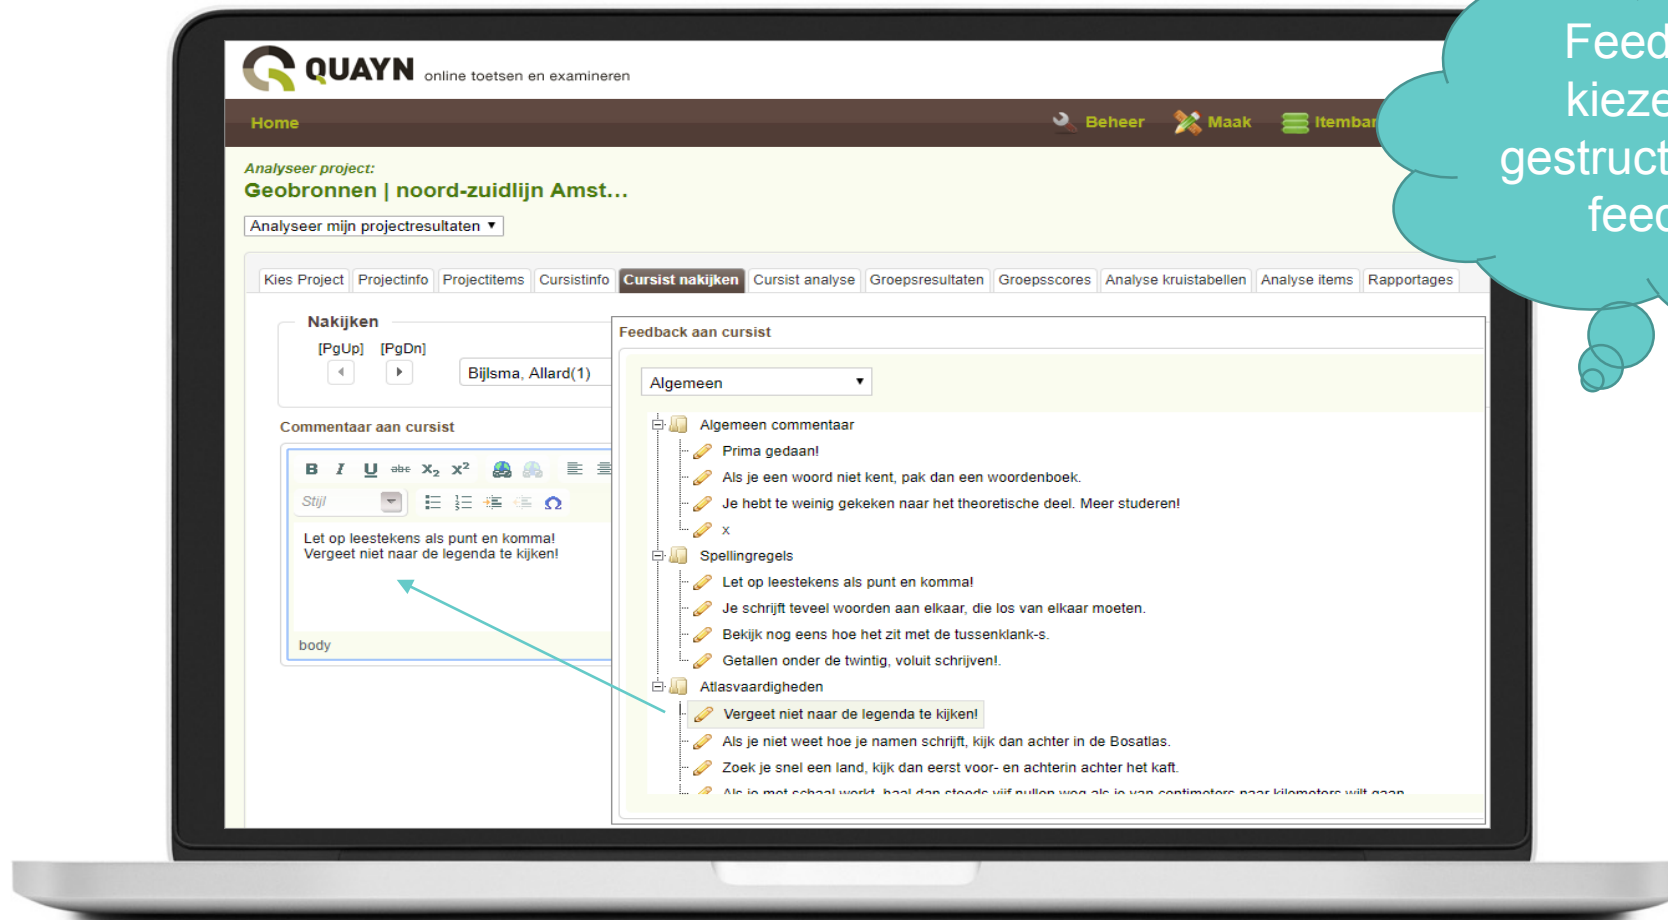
QUAYN online toetsen en examineren

Home

Beheer Maak Itembar

Feed
kieze
gestruct
feed

Analyseer project:
Geobronnen | noord-zuidlijn Amst...

Analyseer mijn projectresultaten ▼

Kies Project | Projectinfo | Projectitems | Cursistinfo | Cursist nakijken | Cursist analyse | Groepsresultaten | Groepsscores | Analyse kruistabellen | Analyse items | Rapportages

Nakijken
[PgUp] [PgDn]
Bijlsma, Allard(1)

Commentaar aan cursist

B I U abc $X_2$ $X^2$

Stijl

Let op leestekens als punt en komma!
Vergeet niet naar de legenda te kijken!

body

Feedback aan cursist

Algemeen ▼

Algemeen commentaar
Prima gedaan!
Als je een woord niet kent, pak dan een woordenboek.
Je hebt te weinig gekeken naar het theoretische deel. Meer studeren!
x
Spellingregels
Let op leestekens als punt en komma!
Je schrijft teveel woorden aan elkaar, die los van elkaar moeten.
Bekijk nog eens hoe het zit met de tussenklank-s.
Getallen onder de twintig, voluit schrijven!.
Atlasvaardigheden
Vergeet niet naar de legenda te kijken!
Als je niet weet hoe je namen schrijft, kijk dan achter in de Bosatlas.
Zoek je snel een land, kijk dan eerst voor- en achterin achter het kaft.
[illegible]